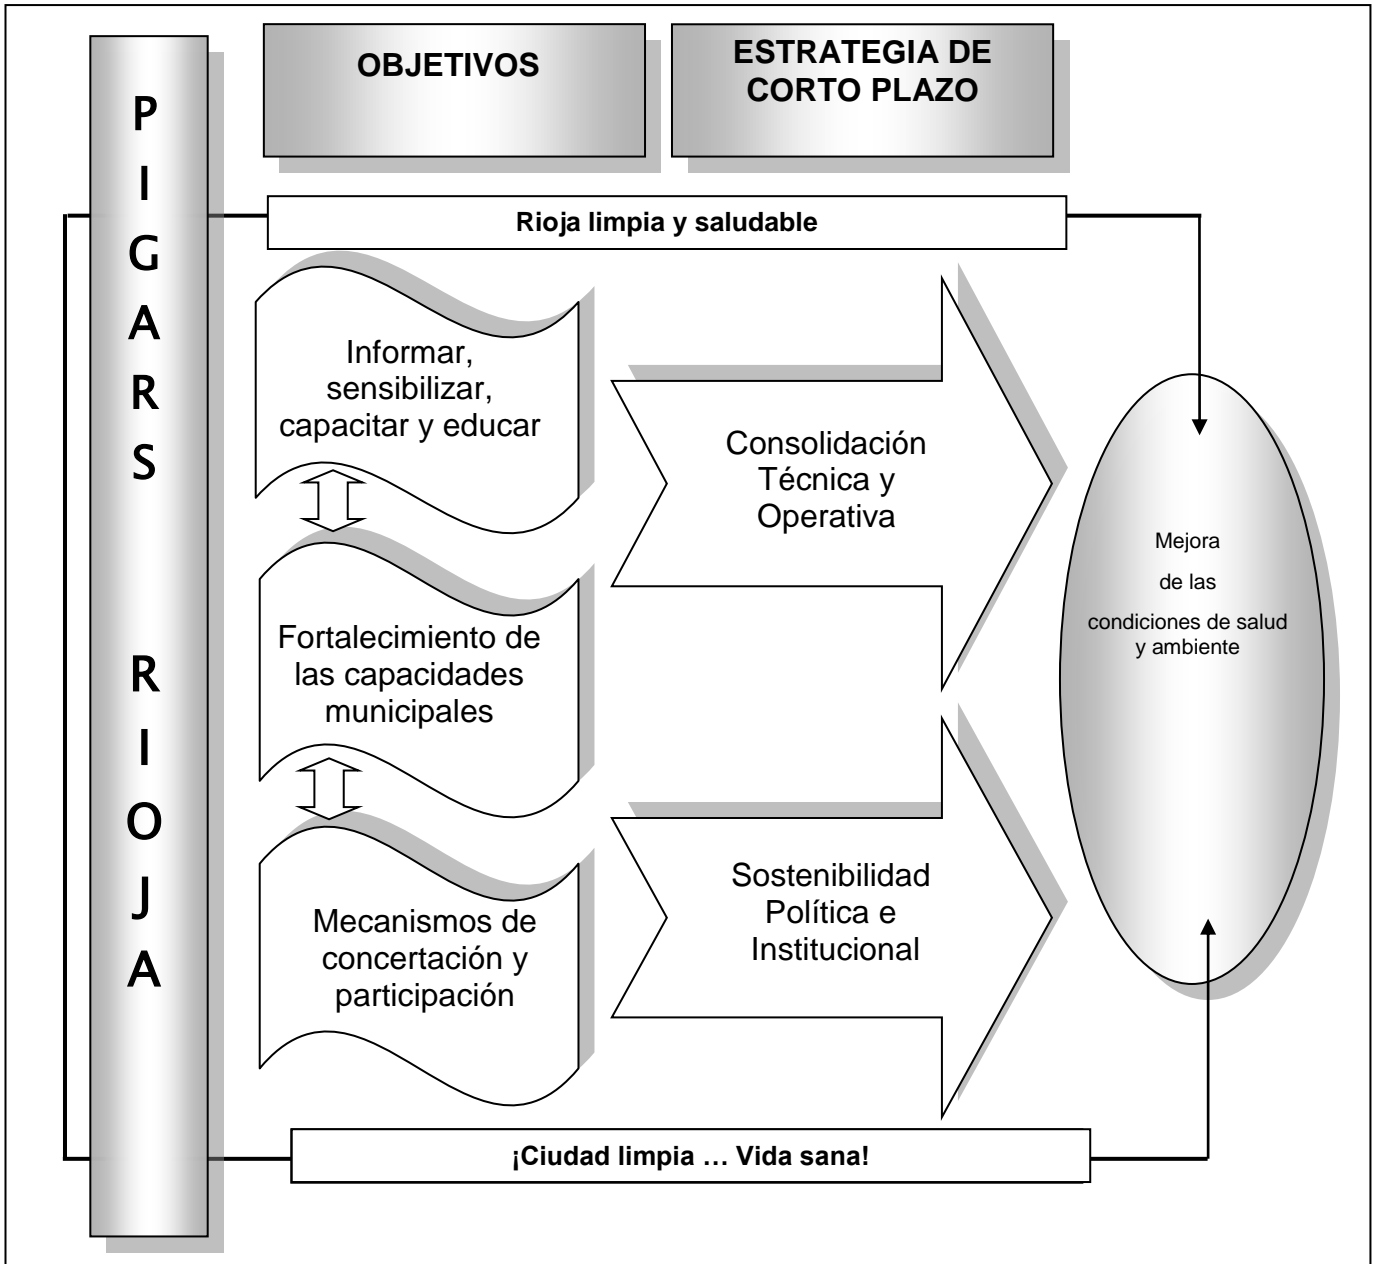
PIGARS RIOJA

OBJETIVOS

ESTRATEGIA DE CORTO PLAZO

Rioja limpia y saludable

Informar, sensibilizar, capacitar y educar

Fortalecimiento de las capacidades municipales

Mecanismos de concertación y participación

Consolidación Técnica y Operativa

Sostenibilidad Política e Institucional

Mejora de las condiciones de salud y ambiente

¡Ciudad limpia … Vida sana!